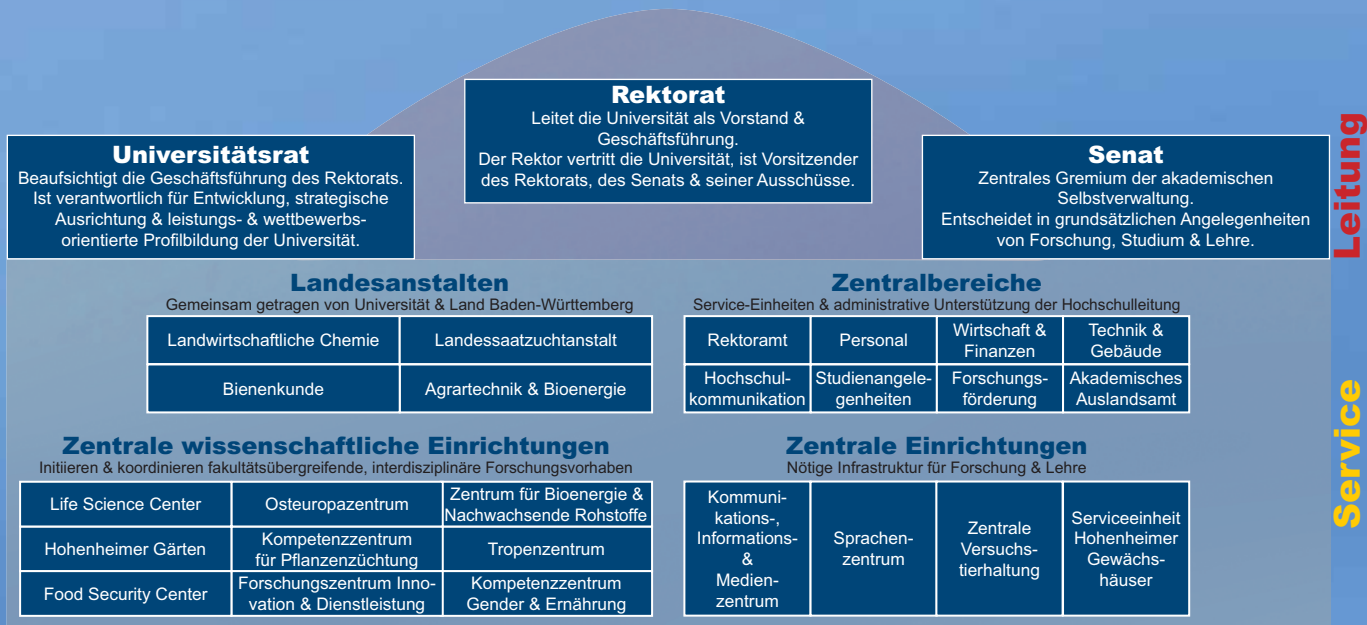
Rektorat
Leitet die Universität als Vorstand & Geschäftsführung.
Der Rektor vertritt die Universität, ist Vorsitzender des Rektorats, des Senats & seiner Ausschüsse.

Universitätsrat
Beaufsichtigt die Geschäftsführung des Rektorats. Ist verantwortlich für Entwicklung, strategische Ausrichtung & leistungs- & wettbewerbsorientierte Profilbildung der Universität.

Senat
Zentrales Gremium der akademischen Selbstverwaltung.
Entscheidet in grundsätzlichen Angelegenheiten von Forschung, Studium & Lehre.

Leitung

Landesanstalten
Gemeinsam getragen von Universität & Land Baden-Württemberg

| Landwirtschaftliche Chemie | Landessaatzuchtanstalt |
|---|---|
| Bienenkunde | Agrartechnik & Bioenergie |

Zentralbereiche
Service-Einheiten & administrative Unterstützung der Hochschulleitung

| Rektoramt | Personal | Wirtschaft & Finanzen | Technik & Gebäude |
|---|---|---|---|
| Hochschulkommunikation | Studienangelegenheiten | Forschungsförderung | Akademisches Auslandsamt |

Zentrale wissenschaftliche Einrichtungen
Initiieren & koordinieren fakultätsübergreifende, interdisziplinäre Forschungsvorhaben

| Life Science Center | Osteuropazentrum | Zentrum für Bioenergie & Nachwachsende Rohstoffe |
|---|---|---|
| Hohenheimer Gärten | Kompetenzzentrum für Pflanzenzüchtung | Tropenzentrum |
| Food Security Center | Forschungszentrum Innovation & Dienstleistung | Kompetenzzentrum Gender & Ernährung |

Zentrale Einrichtungen
Nötige Infrastruktur für Forschung & Lehre

| Kommunikations-, Informations- & Medienzentrum | Sprachenzentrum | Zentrale Versuchstierhaltung | Serviceeinheit Hohenheimer Gewächshäuser |
|---|---|---|---|

Service